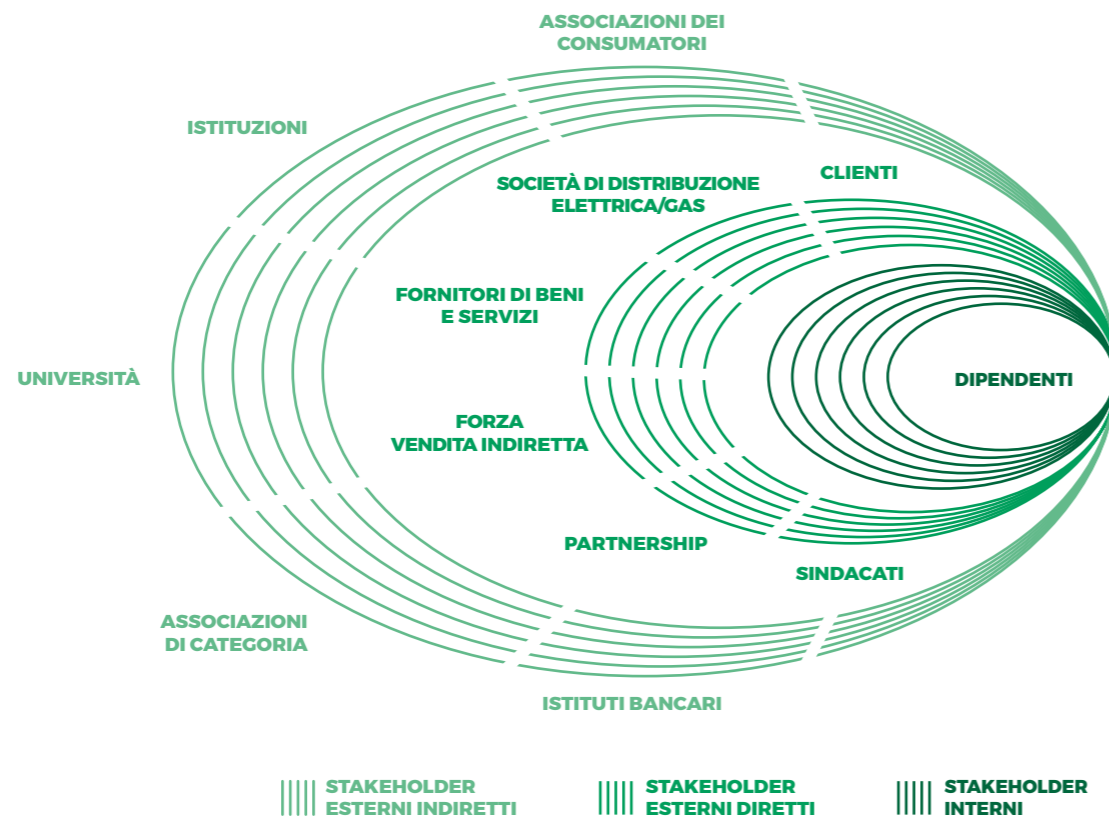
ASSOCIAZIONI DEI CONSUMATORI

ISTITUZIONI

SOCIETÀ DI DISTRIBUZIONE ELETTRICA/GAS

CLIENTI

FORNITORI DI BENI E SERVIZI

UNIVERSITÀ

DIPENDENTI

FORZA VENDITA INDIRETTA

PARTNERSHIP

SINDACATI

ASSOCIAZIONI DI CATEGORIA

ISTITUTI BANCARI

STAKEHOLDER ESTERNI INDIRETTI

STAKEHOLDER ESTERNI DIRETTI

STAKEHOLDER INTERNI